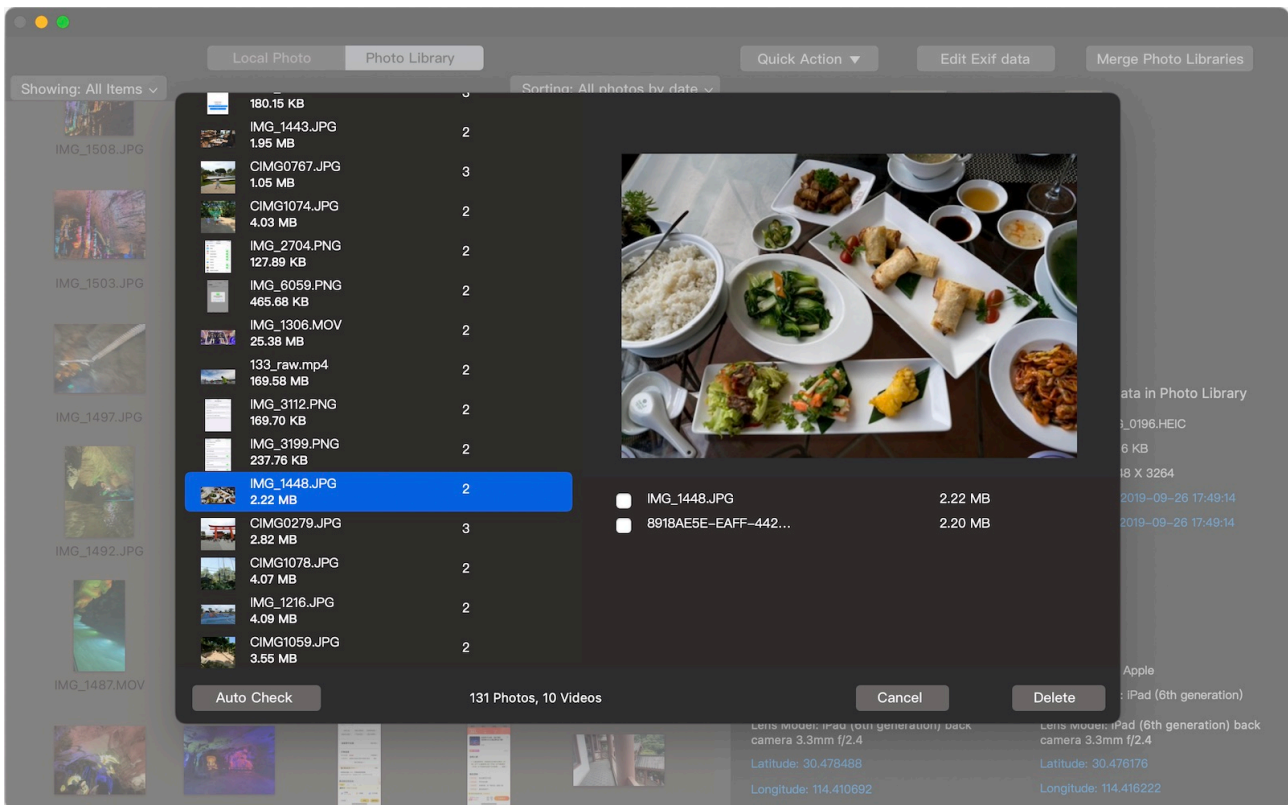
Local Photo
Photo Library
Quick Action ▼
Edit Exif data
Merge Photo Libraries
Showing: All Items
Sorting: All photos by date

IMG_1508.JPG
IMG_1503.JPG
IMG_1497.JPG
IMG_1492.JPG
IMG_1487.MOV

180.15 KB 3
IMG_1443.JPG 1.95 MB 2
CIMG0767.JPG 1.05 MB 3
CIMG1074.JPG 4.03 MB 2
IMG_2704.PNG 127.89 KB 2
IMG_6059.PNG 465.68 KB 2
IMG_1306.MOV 25.38 MB 2
133_raw.mp4 169.58 MB 2
IMG_3112.PNG 169.70 KB 2
IMG_3199.PNG 237.76 KB 2
IMG_1448.JPG 2.22 MB 2
CIMG0279.JPG 2.82 MB 3
CIMG1078.JPG 4.07 MB 2
IMG_1216.JPG 4.09 MB 2
CIMG1059.JPG 3.55 MB 2

IMG_1448.JPG 2.22 MB
8918AE5E-EAFF-442... 2.20 MB

ata in Photo Library
_0196.HEIC
6 KB
38 X 3264
2019-09-26 17:49:14
2019-09-26 17:49:14
Apple
: iPad (6th generation)

Auto Check
131 Photos, 10 Videos
Cancel
Delete

Lens Model: iPad (6th generation) back camera 3.3mm f/2.4
Latitude: 30.478488
Longitude: 114.410692
Lens Model: iPad (6th generation) back camera 3.3mm f/2.4
Latitude: 30.476176
Longitude: 114.416222